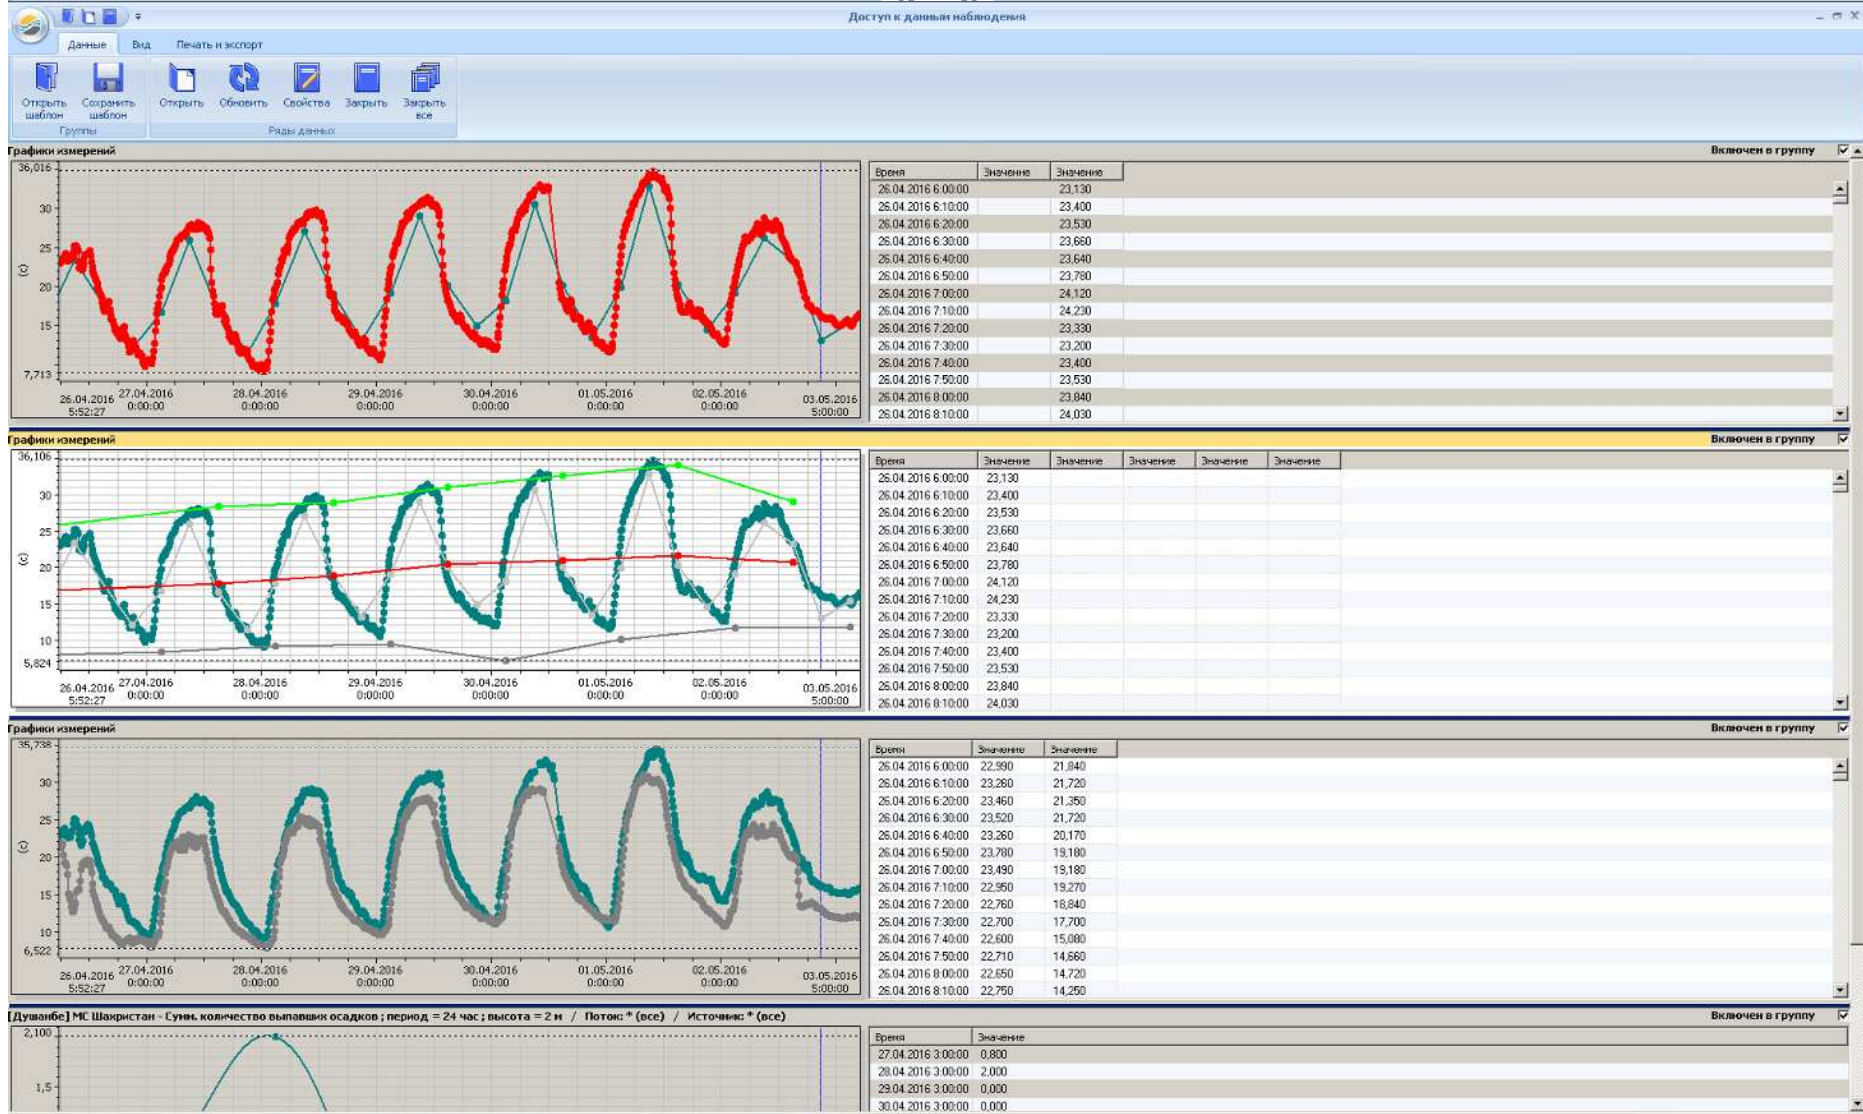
Доступ к данным наблюдения

Данные Вид Печать и экспорт

Открыть шаблон Сохранить шаблон
Группы
Открыть Обновить Свойства Закрыть Закрыть все
Ряды данных

Графики измерений
Включен в группу

36,016
30
25
20
15
7,713
(C)
26.04.2016 5:52:27
27.04.2016 0:00:00
28.04.2016 0:00:00
29.04.2016 0:00:00
30.04.2016 0:00:00
01.05.2016 0:00:00
02.05.2016 0:00:00
03.05.2016 5:00:00

| Время | Значение | Значение |
|---|---|---|
| 26.04.2016 6:00:00 | | 23,130 |
| 26.04.2016 6:10:00 | | 23,400 |
| 26.04.2016 6:20:00 | | 23,530 |
| 26.04.2016 6:30:00 | | 23,660 |
| 26.04.2016 6:40:00 | | 23,640 |
| 26.04.2016 6:50:00 | | 23,780 |
| 26.04.2016 7:00:00 | | 24,120 |
| 26.04.2016 7:10:00 | | 24,230 |
| 26.04.2016 7:20:00 | | 23,330 |
| 26.04.2016 7:30:00 | | 23,200 |
| 26.04.2016 7:40:00 | | 23,400 |
| 26.04.2016 7:50:00 | | 23,530 |
| 26.04.2016 8:00:00 | | 23,840 |
| 26.04.2016 8:10:00 | | 24,030 |

Графики измерений
Включен в группу

36,106
30
25
20
15
10
5,824
(C)
26.04.2016 5:52:27
27.04.2016 0:00:00
28.04.2016 0:00:00
29.04.2016 0:00:00
30.04.2016 0:00:00
01.05.2016 0:00:00
02.05.2016 0:00:00
03.05.2016 5:00:00

| Время | Значение | Значение | Значение | Значение | Значение |
|---|---|---|---|---|---|
| 26.04.2016 6:00:00 | 23,130 | | | | |
| 26.04.2016 6:10:00 | 23,400 | | | | |
| 26.04.2016 6:20:00 | 23,530 | | | | |
| 26.04.2016 6:30:00 | 23,660 | | | | |
| 26.04.2016 6:40:00 | 23,640 | | | | |
| 26.04.2016 6:50:00 | 23,780 | | | | |
| 26.04.2016 7:00:00 | 24,120 | | | | |
| 26.04.2016 7:10:00 | 24,230 | | | | |
| 26.04.2016 7:20:00 | 23,330 | | | | |
| 26.04.2016 7:30:00 | 23,200 | | | | |
| 26.04.2016 7:40:00 | 23,400 | | | | |
| 26.04.2016 7:50:00 | 23,530 | | | | |
| 26.04.2016 8:00:00 | 23,840 | | | | |
| 26.04.2016 8:10:00 | 24,030 | | | | |

Графики измерений
Включен в группу

35,738
30
25
20
15
10
6,522
(C)
26.04.2016 5:52:27
27.04.2016 0:00:00
28.04.2016 0:00:00
29.04.2016 0:00:00
30.04.2016 0:00:00
01.05.2016 0:00:00
02.05.2016 0:00:00
03.05.2016 5:00:00

| Время | Значение | Значение |
|---|---|---|
| 26.04.2016 6:00:00 | 22,990 | 21,840 |
| 26.04.2016 6:10:00 | 23,260 | 21,720 |
| 26.04.2016 6:20:00 | 23,460 | 21,350 |
| 26.04.2016 6:30:00 | 23,520 | 21,720 |
| 26.04.2016 6:40:00 | 23,260 | 20,170 |
| 26.04.2016 6:50:00 | 23,780 | 19,180 |
| 26.04.2016 7:00:00 | 23,490 | 19,180 |
| 26.04.2016 7:10:00 | 22,950 | 19,270 |
| 26.04.2016 7:20:00 | 22,760 | 18,840 |
| 26.04.2016 7:30:00 | 22,700 | 17,700 |
| 26.04.2016 7:40:00 | 22,600 | 15,080 |
| 26.04.2016 7:50:00 | 22,710 | 14,660 |
| 26.04.2016 8:00:00 | 22,650 | 14,720 |
| 26.04.2016 8:10:00 | 22,750 | 14,250 |

[Душанбе] МС Шахристан - Сумм. количество выпавших осадков ; период = 24 час ; высота = 2 м / Поток: * (все) / Источник: * (все)
Включен в группу

2,100
1,5

| Время | Значение |
|---|---|
| 27.04.2016 3:00:00 | 0,800 |
| 28.04.2016 3:00:00 | 2,000 |
| 29.04.2016 3:00:00 | 0,000 |
| 30.04.2016 3:00:00 | 0,000 |